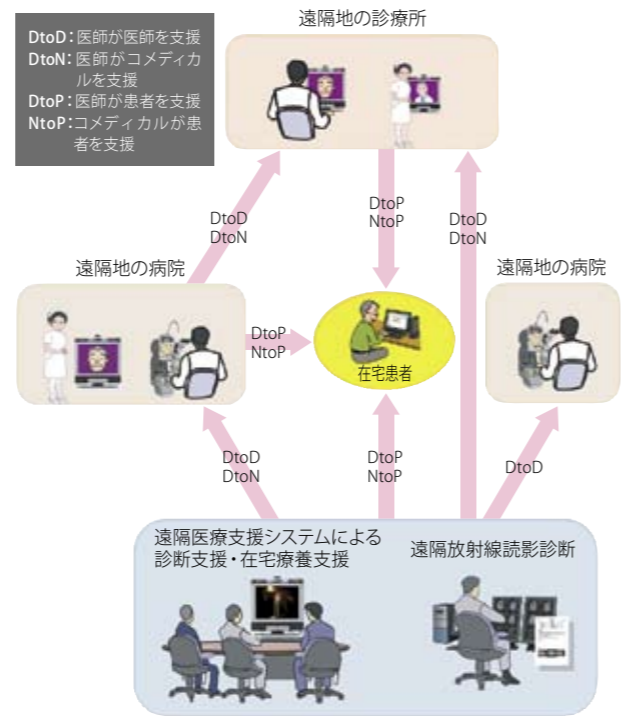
DtoD：医師が医師を支援
DtoN：医師がコメディカルを支援
DtoP：医師が患者を支援
NtoP：コメディカルが患者を支援

遠隔地の診療所

DtoD
DtoN

DtoP
NtoP

DtoD
DtoN

遠隔地の病院

遠隔地の病院

DtoP
NtoP

在宅患者

DtoD
DtoN

DtoP
NtoP

DtoD

遠隔医療支援システムによる診断支援・在宅療養支援

遠隔放射線読影診断